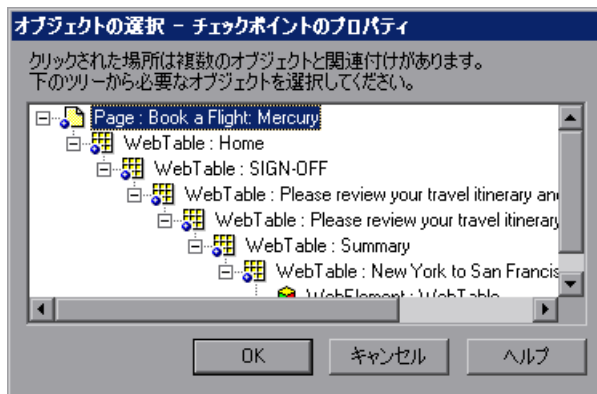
オブジェクトの選択 – チェックポイントのプロパティ

クリックされた場所は複数のオブジェクトと関連付けがあります。
下のツリーから必要なオブジェクトを選択してください。

Page : Book a Flight: Mercury
WebTable : Home
WebTable : SIGN-OFF
WebTable : Please review your travel itinerary and
WebTable : Please review your travel itinerary
WebTable : Summary
WebTable : New York to San Francis
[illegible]

OK
キャンセル
ヘルプ